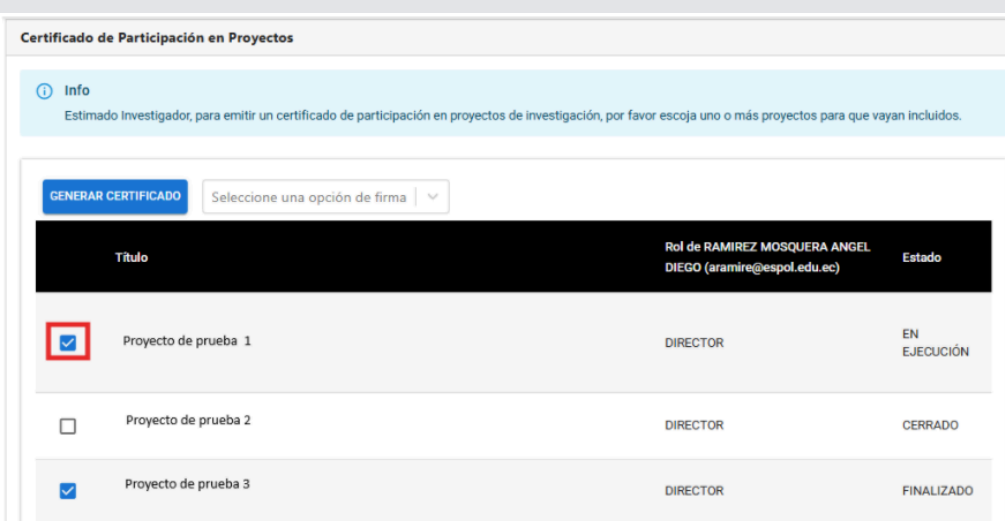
Certificado de Participación en Proyectos

Info

Estimado Investigador, para emitir un certificado de participación en proyectos de investigación, por favor escoja uno o más proyectos para que vayan incluidos.

GENERAR CERTIFICADO

Seleccione una opción de firma

| | Título | Rol de RAMIREZ MOSQUERA ANGEL DIEGO (aramire@espol.edu.ec) | Estado |
|---|---|---|---|
| ☑ | Proyecto de prueba 1 | DIRECTOR | EN EJECUCIÓN |
| ☐ | Proyecto de prueba 2 | DIRECTOR | CERRADO |
| ☑ | Proyecto de prueba 3 | DIRECTOR | FINALIZADO |